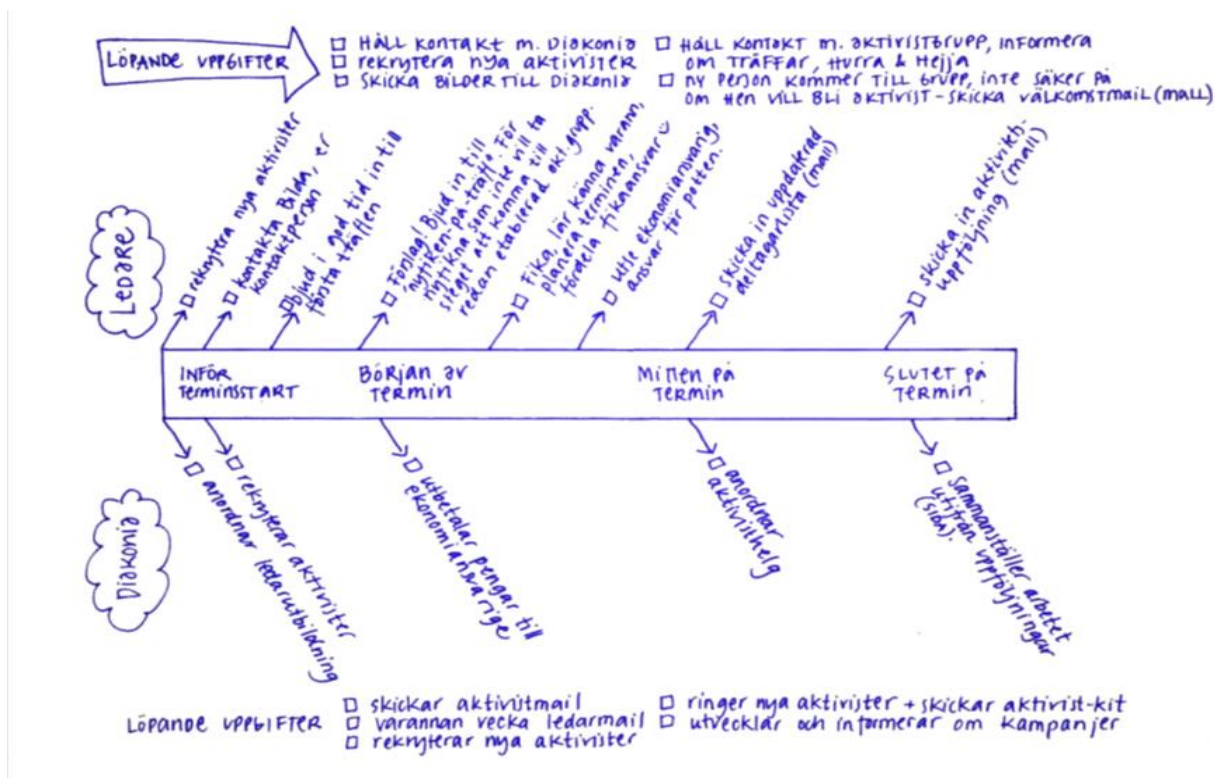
LÖPANDE UPPGIFTER

□ HÅLL KONTAKT M. DIAKONIA
□ REKRYTERA NYA AKTIVISTER
□ SKICKA BILDER TILL DIAKONIA

□ HÅLL KONTAKT M. AKTIVISTGRUPP, INFORMERA OM TRÄFFAR, HURRA & HEJJA
□ NY PERSON KOMMER TILL GRUPP, INTE SÄKER PÅ OM HEN VILL BLI AKTIVIST - SKICKA VÄLKOMSTMAIL (MALL)

Ledare

□ rekrytera nya aktivister
□ kontakta Bilda, el kontaktperson
□ bjud i god tid in till första träffen
□ Förslag! Bjud in till nytikna-på-träffa. För sig som inte vill ta steget att komma till redan etablerad akt.grupp.
□ Fika, lär känna varann, planera terminen, fördela fikaansvar☺
□ utse ekonomiansvarig, ansvar för potten.
□ skicka in uppdaterad deltagarlista (mall)
□ skicka in aktivitetsuppföljning (mall)

INFÖR TERMINSSTART
BÖRJAN AV TERMIN
MITTEN PÅ TERMIN
SLUTET PÅ TERMIN

Diakonia

□ anordnar ledarutbildning
□ rekryterar aktivister
□ utbetalar pengar till ekonomiansvarige
□ anordnar aktivithelg
□ Sammanställer arbetet utifrån uppföljningar (sida).

LÖPANDE UPPGIFTER

□ skickar aktivistmail
□ varannan vecka ledarmail
□ rekryterar nya aktivister
□ ringer nya aktivister + skickar aktivist-kit
□ utvecklar och informerar om kampanjer